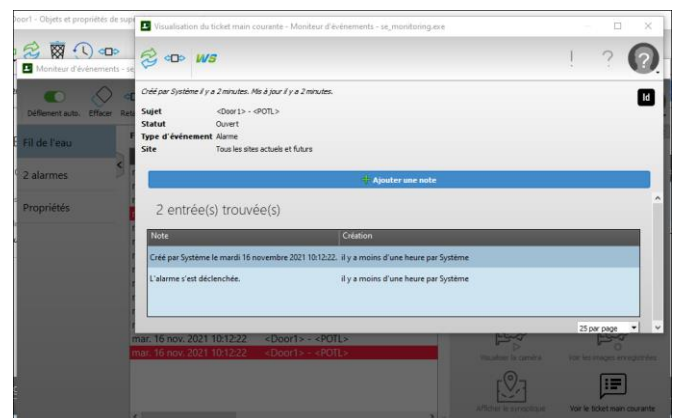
Door1 - Objets et propriétés de sup

Moniteur d'événements - se

Défilement auto. Effacer Re

Fil de l'eau

2 alarmes

Propriétés

Visualisation du ticket main courante - Moniteur d'événements - se_monitoring.exe

WS

Créé par Système il y a 2 minutes. Mis à jour il y a 2 minutes.

Id

| | |
|---|---|
| Sujet | <Door1> - <POTL> |
| Statut | Ouvert |
| Type d'événement | Alarme |
| Site | Tous les sites actuels et futurs |

Ajouter une note

2 entrée(s) trouvée(s)

| Note | Création |
|---|---|
| Créé par Système le mardi 16 novembre 2021 10:12:22. | il y a moins d'une heure par Système |
| L'alarme s'est déclenchée. | il y a moins d'une heure par Système |

25 par page

mar. 16 nov. 2021 10:12:22 <Door1> - <POTL>

mar. 16 nov. 2021 10:12:22 <Door1> - <POTL>

Visualiser la caméra

Voir les images enregistrées

Afficher le synoptique

Voir le ticket main courante